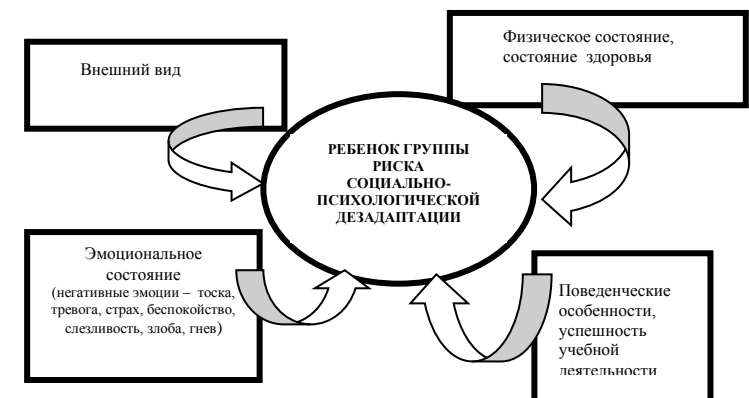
Внешний вид

Физическое состояние, состояние здоровья

РЕБЕНОК ГРУППЫ РИСКА СОЦИАЛЬНО-ПСИХОЛОГИЧЕСКОЙ ДЕЗАДАПТАЦИИ

Эмоциональное состояние (негативные эмоции – тоска, тревога, страх, беспокойство, слезливость, злоба, гнев)

Поведенческие особенности, успешность учебной деятельности